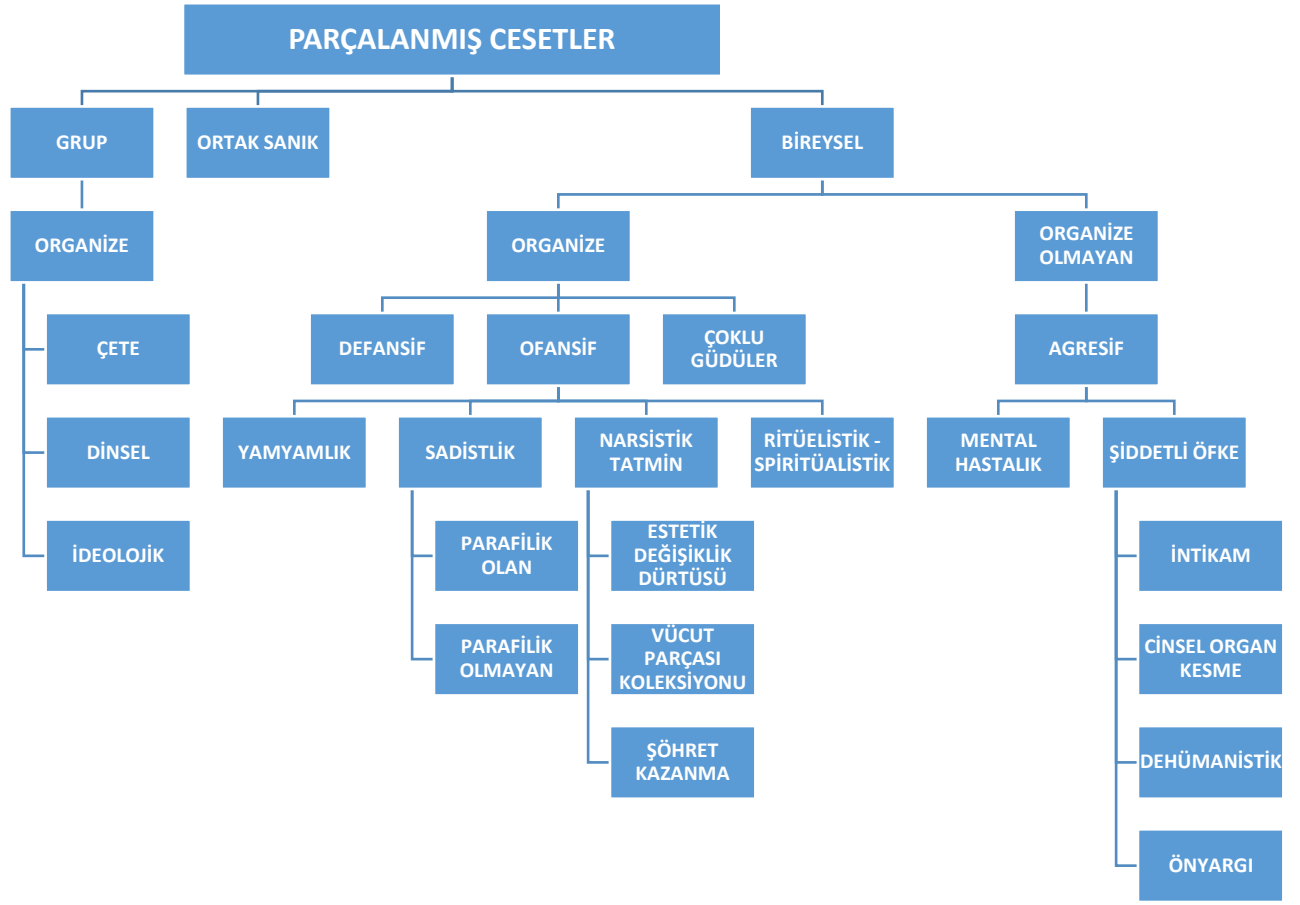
PARÇALANMIŞ CESETLER

GRUP

ORTAK SANIK

BİREYSEL

ORGANİZE

ÇETE

DİNSEL

İDEOLOJİK

ORGANİZE

ORGANİZE OLMAYAN

DEFANSİF

OFANSİF

ÇOKLU GÜDÜLER

AGRESİF

YAMYAMLIK

SADİSTLİK

NARSİSTİK TATMİN

RİTÜELİSTİK - SPİRİTÜALİSTİK

MENTAL HASTALIK

ŞİDDETLİ ÖFKE

PARAFİLİK OLAN

PARAFİLİK OLMAYAN

ESTETİK DEĞİŞİKLİK DÜRTÜSÜ

VÜCUT PARÇASI KOLEKSİYONU

ŞÖHRET KAZANMA

İNTİKAM

CİNSEL ORGAN KESME

DEHÜMANİSTİK

ÖNYARGI